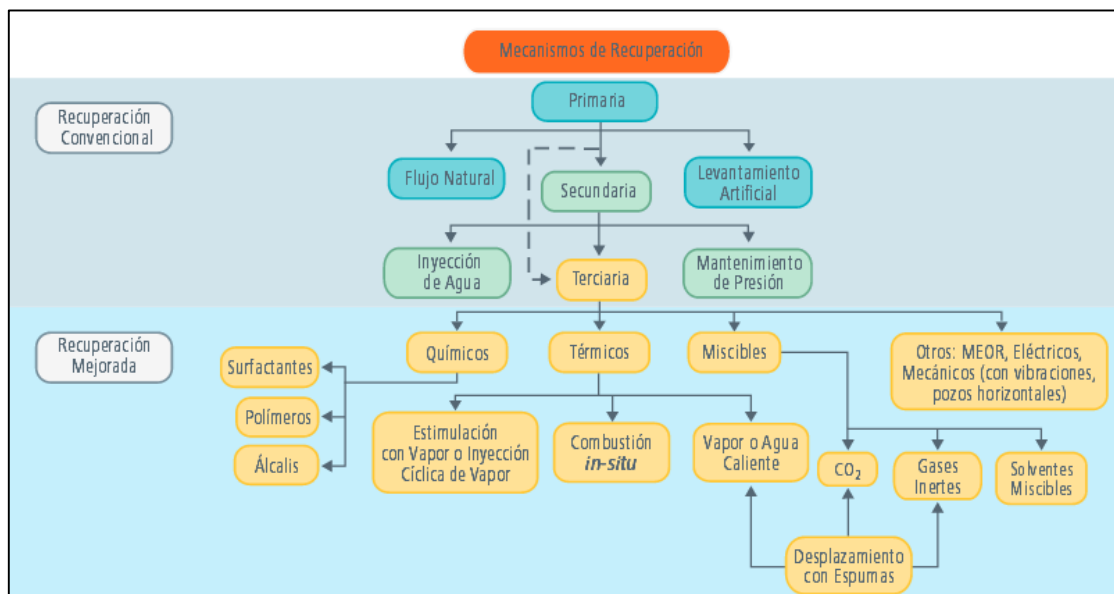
Mecanismos de Recuperación

Recuperación Convencional

Primaria

Flujo Natural

Secundaria

Levantamiento Artificial

Inyección de Agua

Terciaria

Mantenimiento de Presión

Recuperación Mejorada

Químicos

Térmicos

Miscibles

Otros: MEOR, Eléctricos, Mecánicos (con vibraciones, pozos horizontales)

Surfactantes

Polímeros

Álcalis

Estimulación con Vapor o Inyección Cíclica de Vapor

Combustión *in-situ*

Vapor o Agua Caliente

$CO_2$

Gases Inertes

Solventes Miscibles

Desplazamiento con Espumas